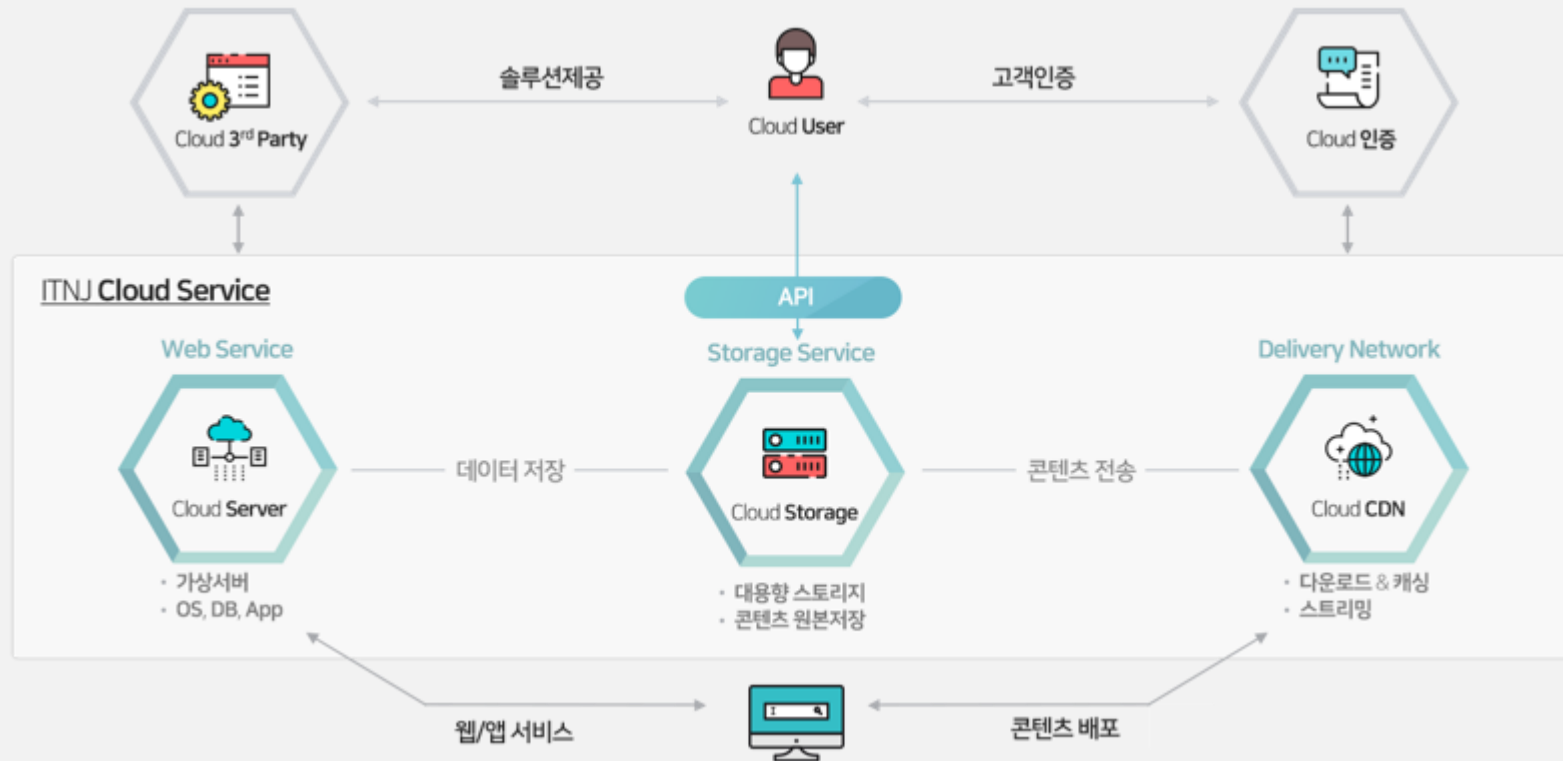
Cloud 3$^{rd}$ Party

솔루션제공

Cloud User

고객인증

Cloud 인증

ITNJ Cloud Service

API

Web Service

Storage Service

Delivery Network

Cloud Server

데이터 저장

Cloud Storage

콘텐츠 전송

Cloud CDN

· 가상서버
· OS, DB, App

· 대용량 스토리지
· 콘텐츠 원본저장

· 다운로드 & 캐싱
· 스트리밍

웹/앱 서비스

콘텐츠 배포